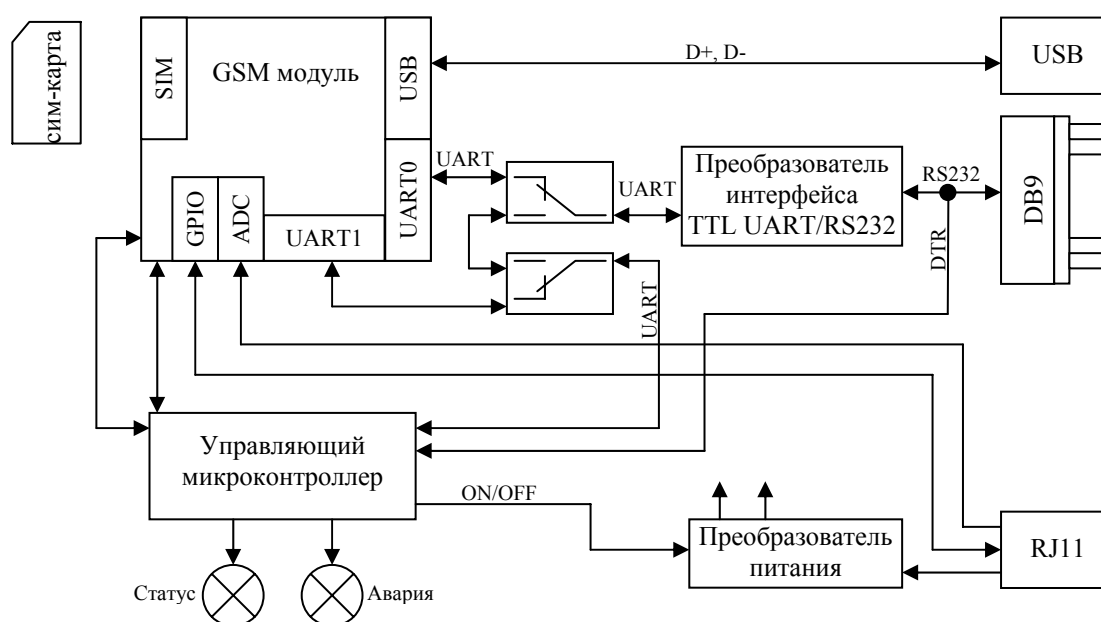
сим-карта

SIM

GSM модуль

USB

D+, D-

USB

UART0

UART

UART

Преобразователь интерфейса TTL UART/RS232

RS232

DB9

GPIO

ADC

UART1

DTR

UART

Управляющий микроконтроллер

ON/OFF

Преобразователь питания

RJ11

Статус

Авария